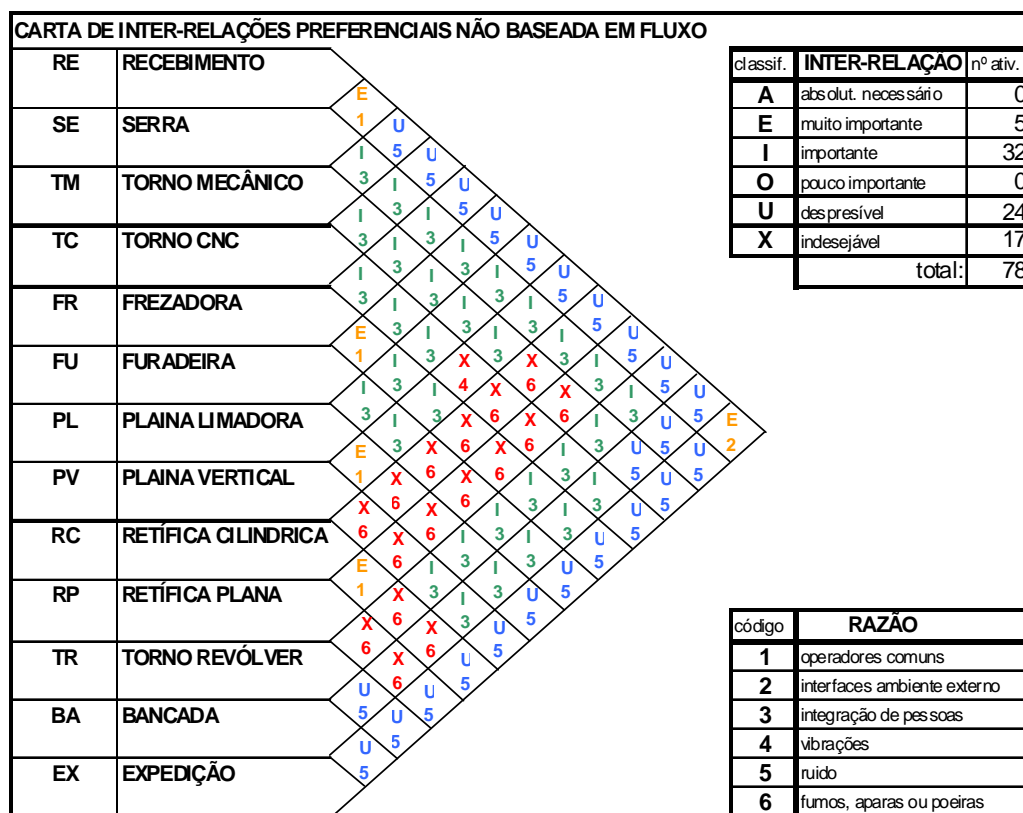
CARTA DE INTER-RELAÇÕES PREFERENCIAIS NÃO BASEADA EM FLUXO

| | |
|---|---|
| RE | RECEBIMENTO |
| SE | SERRA |
| TM | TORNO MECÂNICO |
| TC | TORNO CNC |
| FR | FREZADORA |
| FU | FURADEIRA |
| PL | PLAINA LIMADORA |
| PV | PLAINA VERTICAL |
| RC | RETÍFICA CILINDRICA |
| RP | RETÍFICA PLANA |
| TR | TORNO REVÓLVER |
| BA | BANCADA |
| EX | EXPEDIÇÃO |

E 1 U 5 I 3 U 5 I 3 I 3 U 5 I 3 I 3 I 3 U 5 I 3 I 3 I 3 I 3 U 5 I 3 I 3 I 3 I 3 I 3 U 5 E 1 I 3 I 3 I 3 I 3 I 3 U 5 I 3 I 3 X 4 X 6 X 6 I 3 U 5 I 3 I 3 X 6 X 6 X 6 I 3 I 3 U 5 E 2 E 1 I 3 X 6 X 6 X 6 I 3 U 5 U 5 U 5 X 6 X 6 X 6 I 3 I 3 I 3 U 5 X 6 X 6 I 3 I 3 I 3 U 5 E 1 X 6 I 3 I 3 U 5 U 5 X 6 X 6 I 3 U 5 X 6 X 6 U 5 U 5 U 5 U 5 U 5

| classif. | INTER-RELAÇÃO | nº ativ. |
|---|---|---|
| A | absolut. necessário | 0 |
| E | muito importante | 5 |
| I | importante | 32 |
| O | pouco importante | 0 |
| U | despresível | 24 |
| X | indesejável | 17 |
| | total: | 78 |

| código | RAZÃO |
|---|---|
| 1 | operadores comuns |
| 2 | interfaces ambiente externo |
| 3 | integração de pessoas |
| 4 | vibrações |
| 5 | ruido |
| 6 | fumos, aparas ou poeiras |